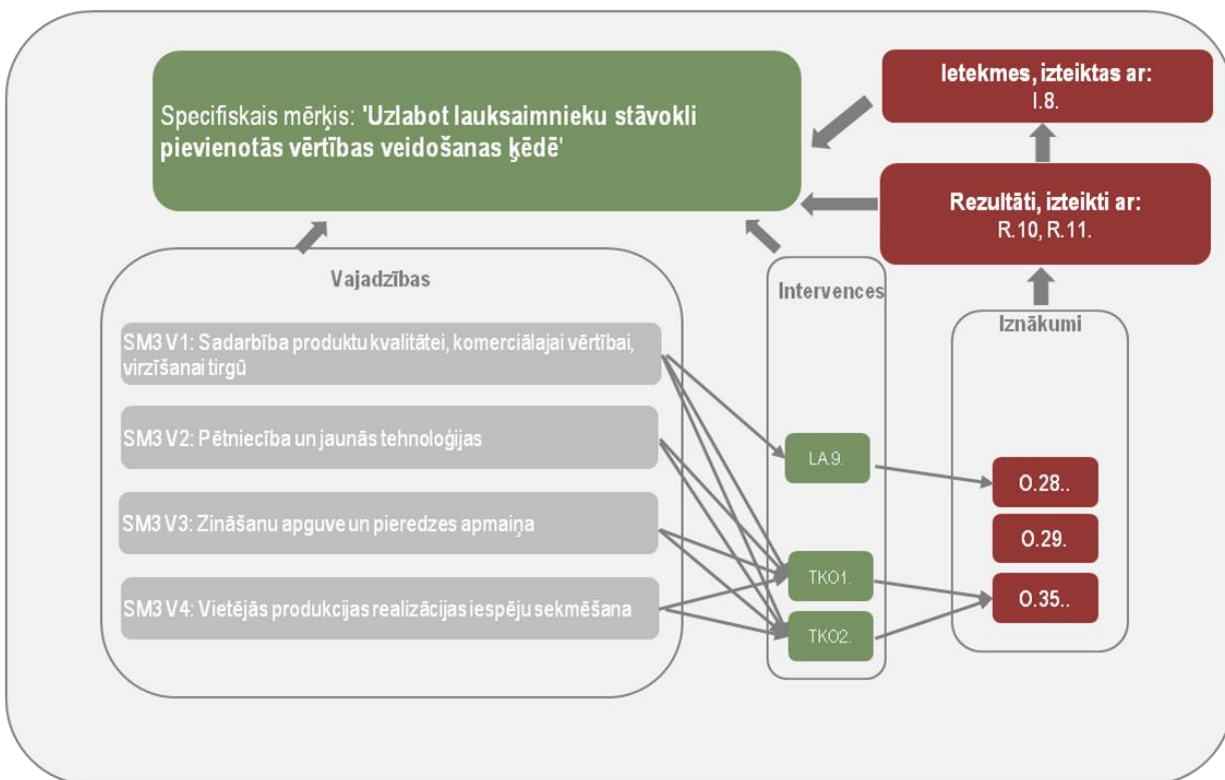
Specifiskais mērķis: 'Uzlabot lauksaimnieku stāvokli pievienotās vērtības veidošanas ķēdē'

Ietekmes, izteiktas ar:
I.8.

Rezultāti, izteikti ar:
R.10, R.11.

Vajadzības

SM3 V1: Sadarbība produktu kvalitātei, komerciālajai vērtībai, virzīšanai tirgū

SM3 V2: Pētniecība un jaunās tehnoloģijas

SM3 V3: Zināšanu apguve un pieredzes apmaiņa

SM3 V4: Vietējās produkcijas realizācijas iespēju sekmēšana

Intervences

LA.9.

TKO1.

TKO2.

Iznākumi

O.28..

O.29.

O.35..